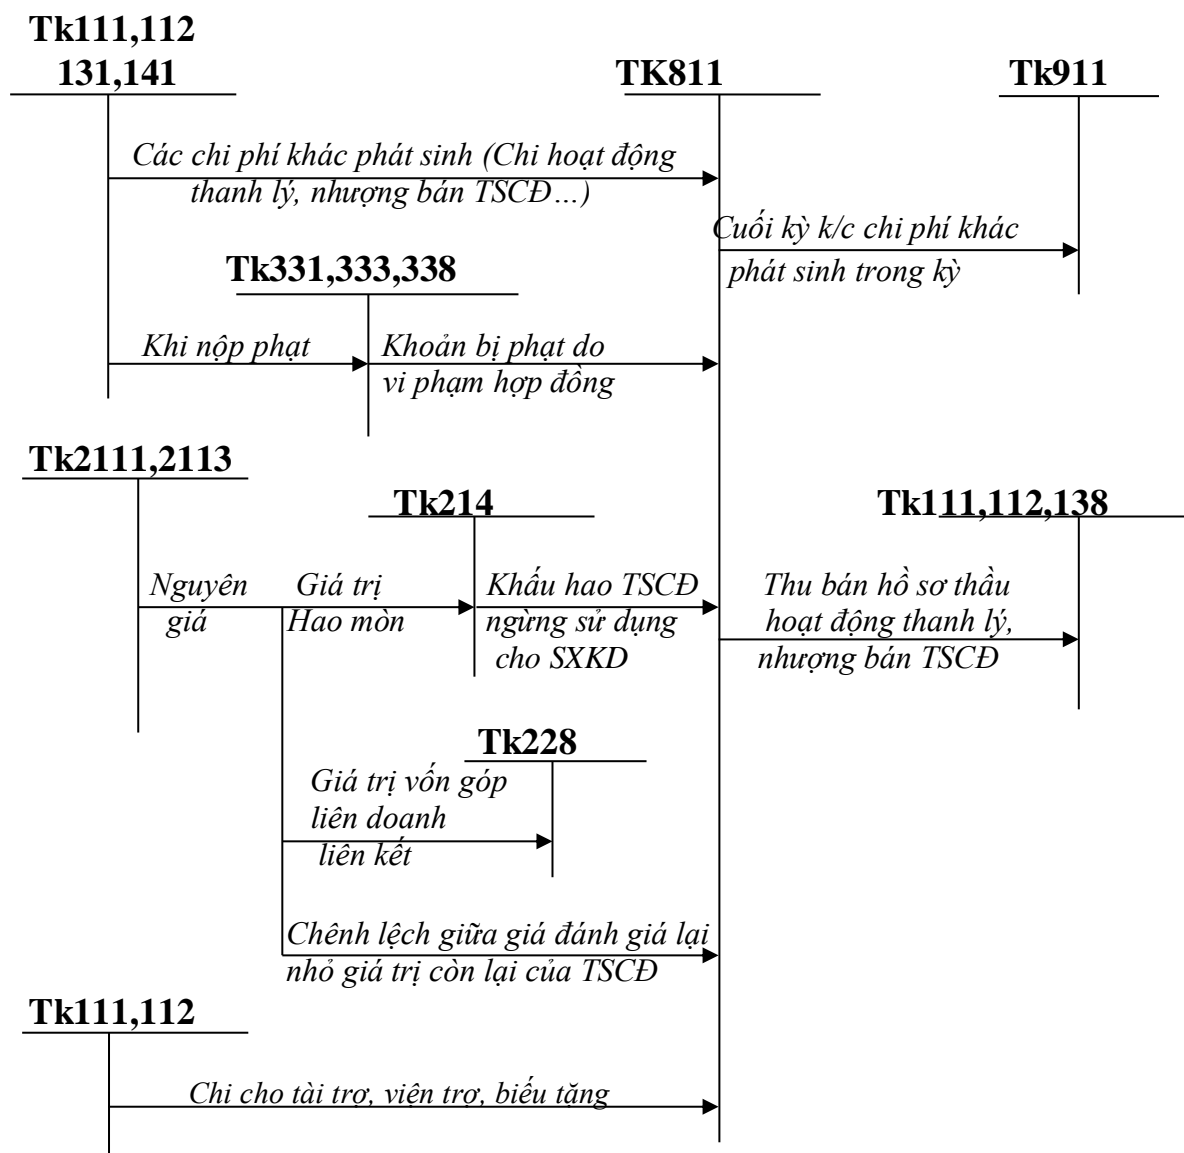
Tk111,112
131,141

TK811

Tk911

Các chi phí khác phát sinh (Chi hoạt động thanh lý, nhượng bán TSCĐ...)

Cuối kỳ k/c chi phí khác phát sinh trong kỳ

Tk331,333,338

Khi nộp phạt

Khoản bị phạt do vi phạm hợp đồng

Tk2111,2113

Tk214

Tk111,112,138

Nguyên giá

Giá trị Hao mòn

Khấu hao TSCĐ ngừng sử dụng cho SXKD

Thu bán hồ sơ thầu hoạt động thanh lý, nhượng bán TSCĐ

Tk228

Giá trị vốn góp liên doanh liên kết

Chênh lệch giữa giá đánh giá lại nhỏ giá trị còn lại của TSCĐ

Tk111,112

Chi cho tài trợ, viện trợ, biếu tặng